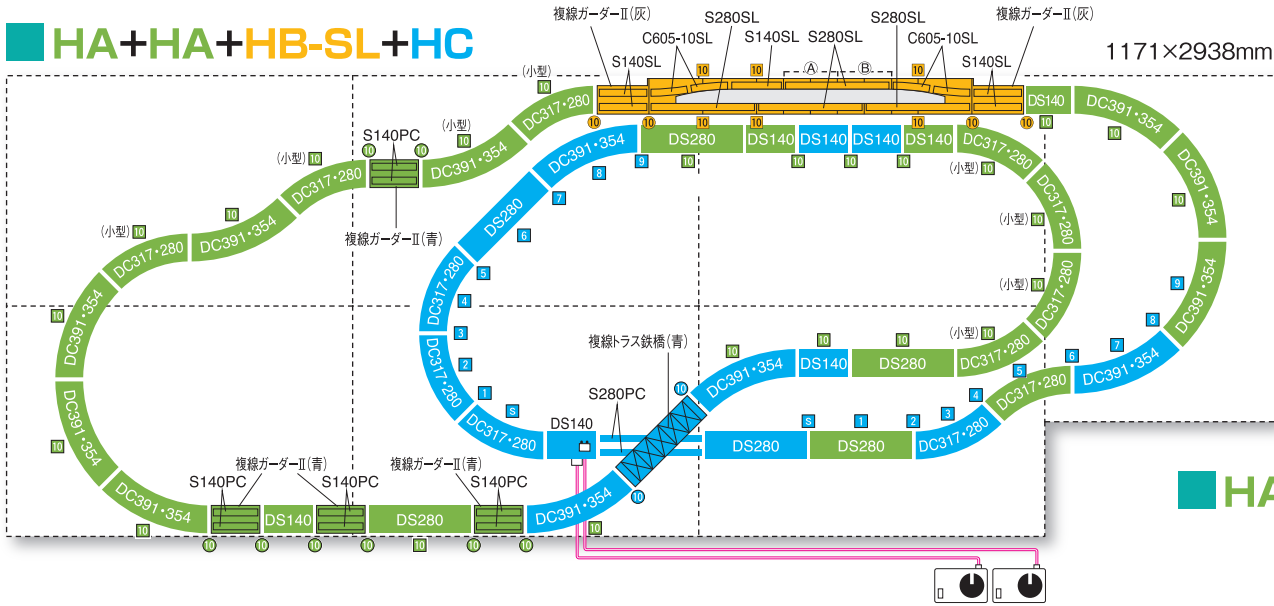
HA+HA+HB-SL+HC

1171×2938mm

複線ガーダーII(灰)
S280SL
S280SL
複線ガーダーII(灰)
C605-10SL
S140SL
S280SL
C605-10SL
S140SL
S140SL
(小型)
DC317・280
DS280
DS140
DS140
DS140
DS140
DS140
DC391・354
S140PC
(小型)
DC391・354
DC391・354
(小型)
DC317・280
DC317・280
DC391・354
DC317・280
(小型)
複線ガーダーII(青)
DS280
(小型)
DC391・354
DC391・354
DC317・280
(小型)
DC317・280
DC391・354
(小型)
DC317・280
DC391・354
DC317・280
複線トラス鉄橋(青)
(小型)
DC391・354
DC391・354
DS140
DS280
DC317・280
S280PC
DC391・354
DC317・280
DC317・280
DS140
DS280
DS280
DC317・280
DC391・354
複線ガーダーII(青)
複線ガーダーII(青)
S140PC
S140PC
S140PC
DC391・354
DS140
DS280
DC391・354

HA